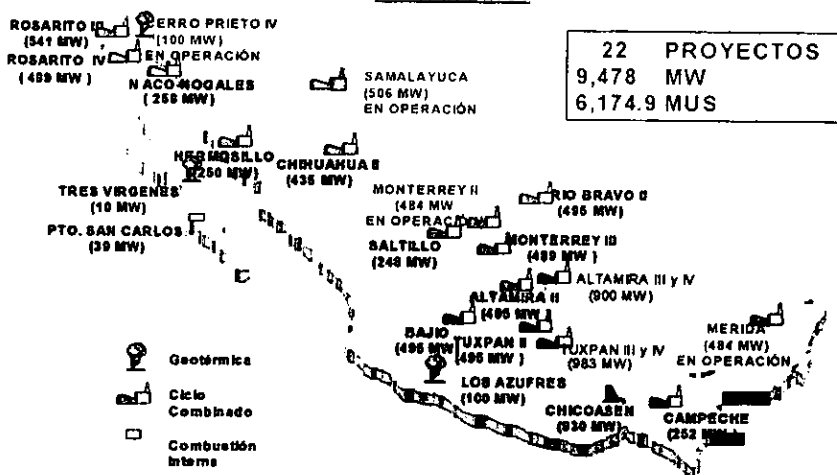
ROSARITO III (541 MW)
CERRO PRIETO IV (100 MW) EN OPERACIÓN
ROSARITO IV (489 MW)
NACO-NOGALES (258 MW)
SAMALAYUCA (506 MW) EN OPERACIÓN

| 22 | PROYECTOS |
|---|---|
| 9,478 | MW |
| 6,174.9 | MUS |

HERMOSILLO (250 MW)
CHIHUAHUA II (435 MW)
TRES VIRGENES (10 MW)
PTO. SAN CARLOS (39 MW)
MONTERREY II (484 MW EN OPERACIÓN
RIO BRAVO II (495 MW)
SALTILLO (248 MW)
MONTERREY III (489 MW)
ALTAMIRA III y IV (900 MW)
ALTAMIRA II (495 MW)
BAJIO (495 MW)
TUXPAN II (495 MW)
TUXPAN III y IV (983 MW)
MERIDA (484 MW) EN OPERACIÓN
LOS AZUFRES (100 MW)
CHICOASEN (930 MW)
CAMPECHE (252 MW)

Geotérmica
Ciclo Combinado
Combustión Interna